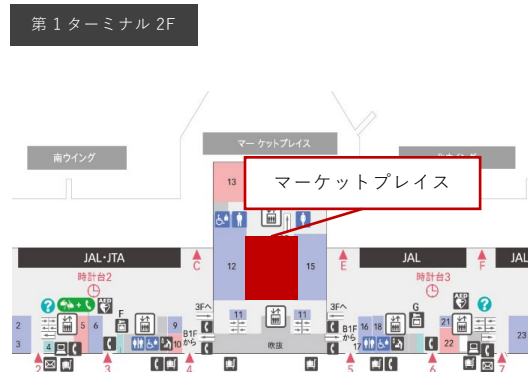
第 1 ターミナル 2F

南ウイング

マー ケットプレイス

マーケットプレイス

13

JAL・JTA

時計台2

C

12

15

E

JAL

時計台3

F

JAL

2

3

4

5

6

F

9

10

3Fへ

11

11

3Fへ

B1F から

B1F から 17

16

18

G

21

22

23

2

3

4

吹抜

5

6

7